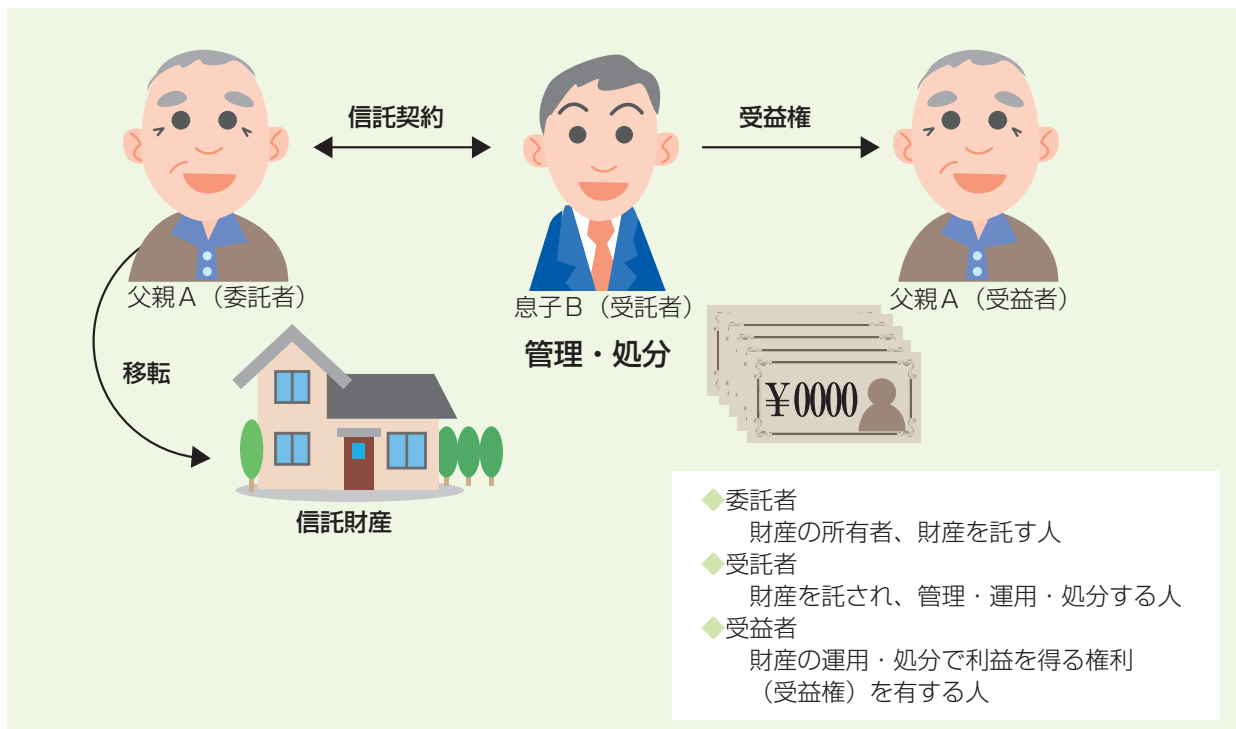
信託契約

受益権

父親Ａ（委託者）

息子Ｂ（受託者）

父親Ａ（受益者）

移転

管理・処分

¥0000

信託財産

◆委託者
財産の所有者、財産を託す人
◆受託者
財産を託され、管理・運用・処分する人
◆受益者
財産の運用・処分で利益を得る権利（受益権）を有する人